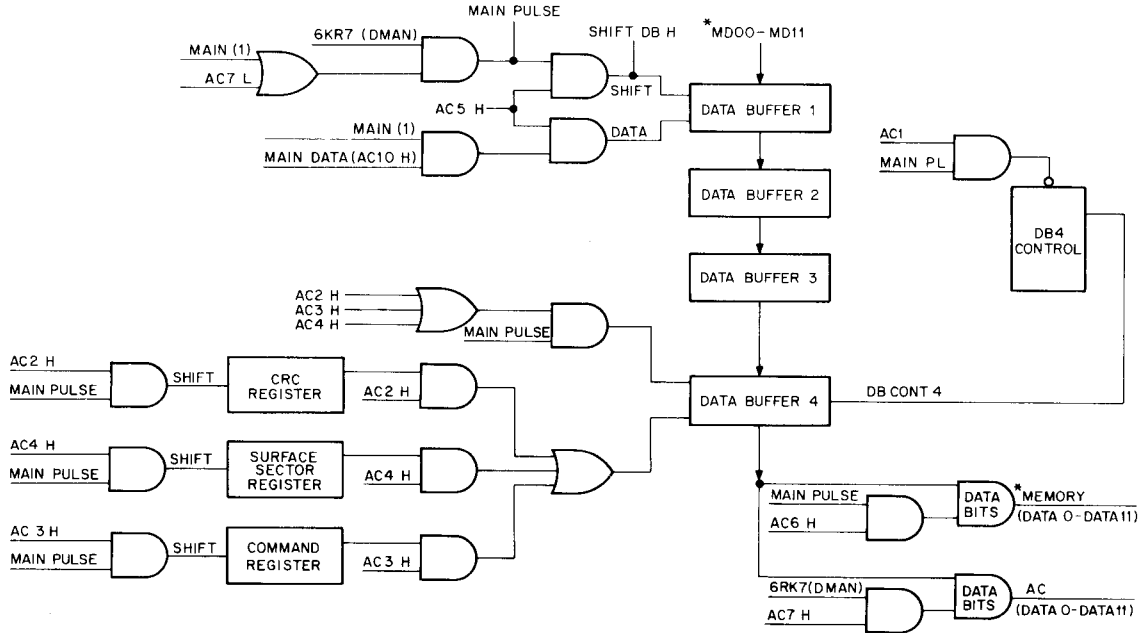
MAIN PULSE

SHIFT DB H

*MD00 - MD11

MAIN (1)

AC7 L

6KR7 (DMAN)

AC5 H

SHIFT

DATA

DATA BUFFER 1

MAIN (1)

MAIN DATA (AC10 H)

AC1

MAIN PL

DATA BUFFER 2

DB4 CONTROL

DATA BUFFER 3

AC2 H

AC3 H

AC4 H

MAIN PULSE

AC2 H

MAIN PULSE

SHIFT

CRC REGISTER

AC2 H

DATA BUFFER 4

DB CONT 4

AC4 H

MAIN PULSE

SHIFT

SURFACE SECTOR REGISTER

AC4 H

MAIN PULSE

AC6 H

DATA BITS

*MEMORY (DATA 0 - DATA 11)

AC 3 H

MAIN PULSE

SHIFT

COMMAND REGISTER

AC3 H

6RK7 (DMAN)

AC7 H

DATA BITS

AC (DATA 0 - DATA 11)